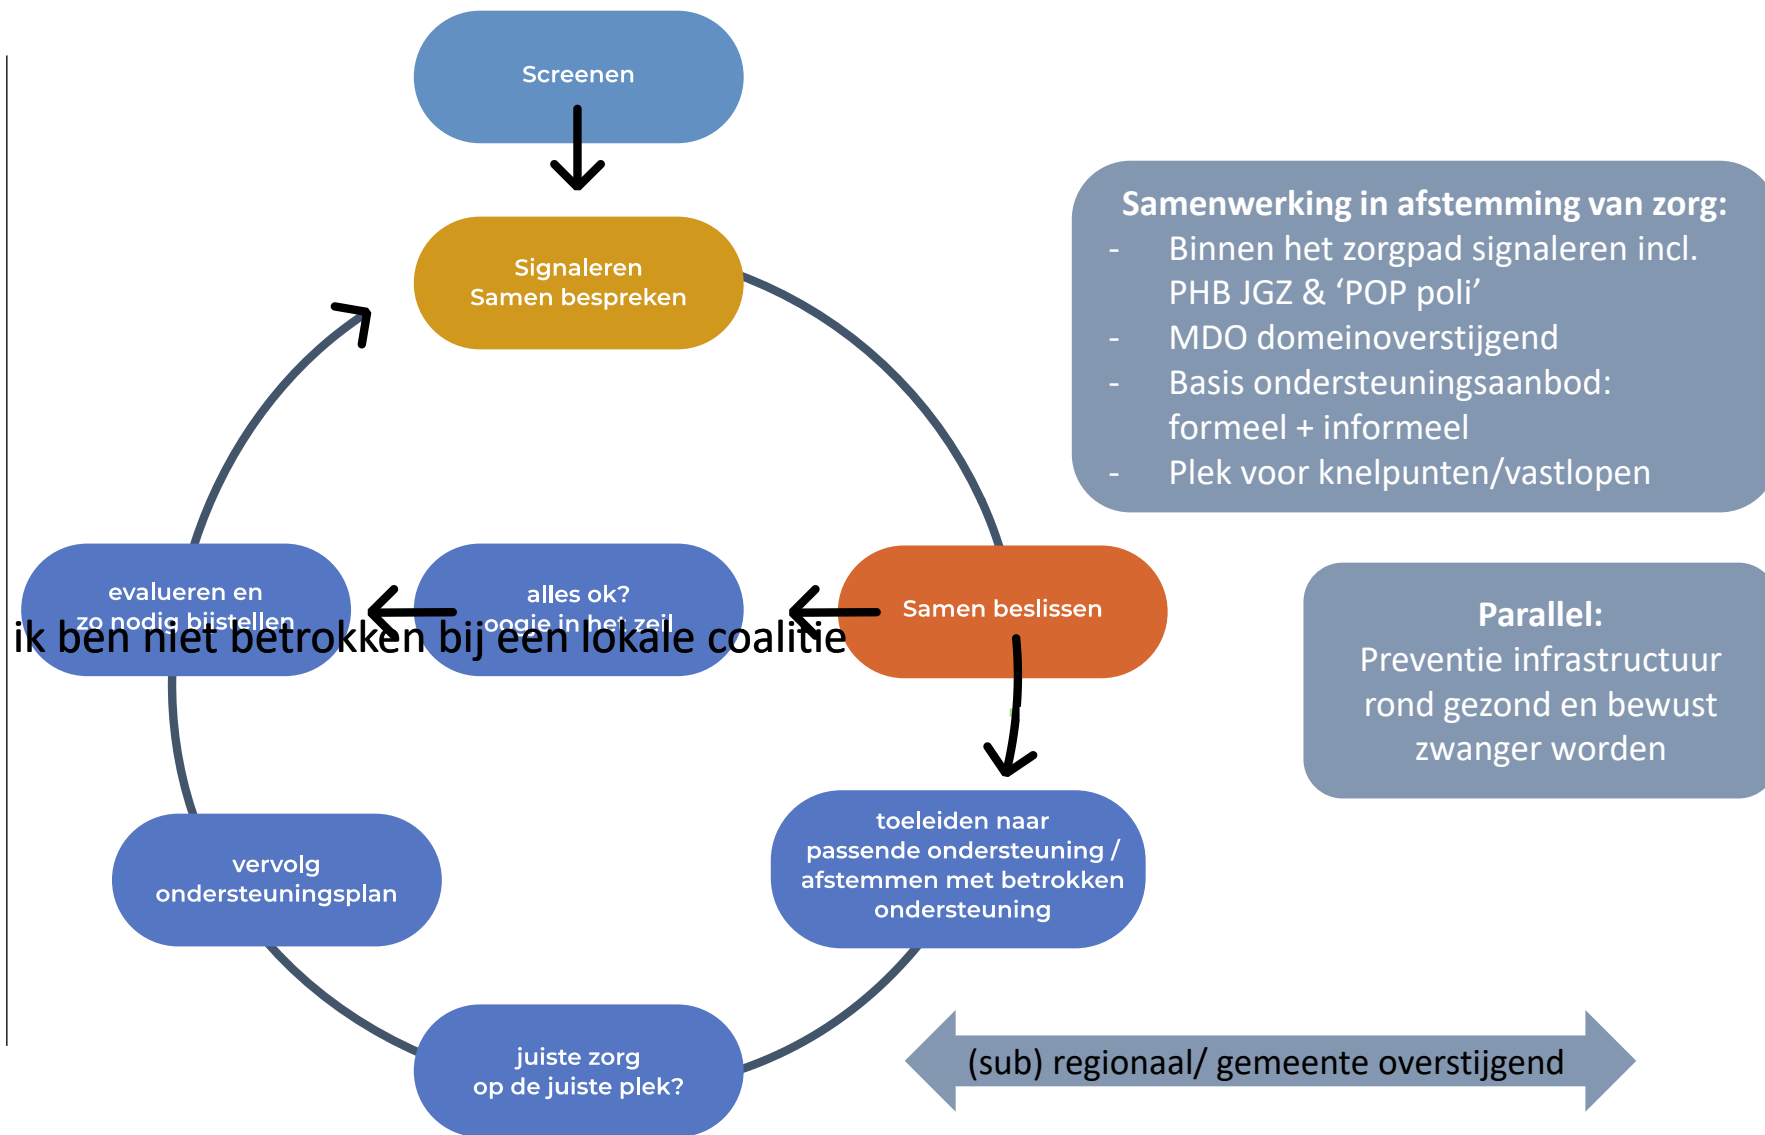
Screenen

Signaleren
Samen bespreken

Samenwerking in afstemming van zorg:
- Binnen het zorgpad signaleren incl. PHB JGZ & 'POP poli'
- MDO domeinoverstijgend
- Basis ondersteuningsaanbod: formeel + informeel
- Plek voor knelpunten/vastlopen

evalueren en
zo nodig bijstellen

alles ok?
oogje in het zeil

ik ben niet betrokken bij een lokale coalitie

Samen beslissen

Parallel:
Preventie infrastructuur rond gezond en bewust zwanger worden

vervolg
ondersteuningsplan

toeleiden naar
passende ondersteuning /
afstemmen met betrokken
ondersteuning

juiste zorg
op de juiste plek?

(sub) regionaal/ gemeente overstijgend